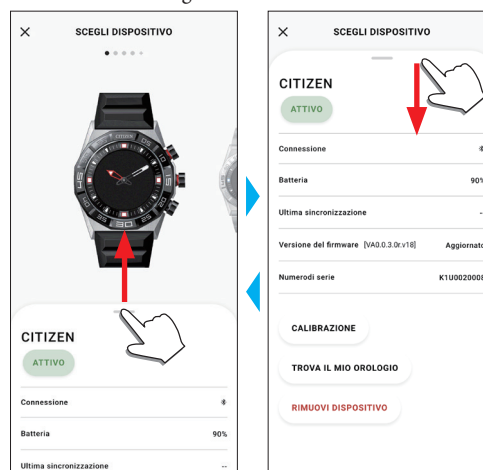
×
SCEGLI DISPOSITIVO

CITIZEN

CITIZEN
ATTIVO

Connessione
Batteria 90%
Ultima sincronizzazione --

×
SCEGLI DISPOSITIVO

CITIZEN
ATTIVO

Connessione
Batteria 90%
Ultima sincronizzazione --
Versione del firmware [VA0.0.3.0r.v18] Aggiornato
Numerodi serie K1U002000

CALIBRAZIONE
TROVA IL MIO OROLOGIO
RIMUOVI DISPOSITIVO